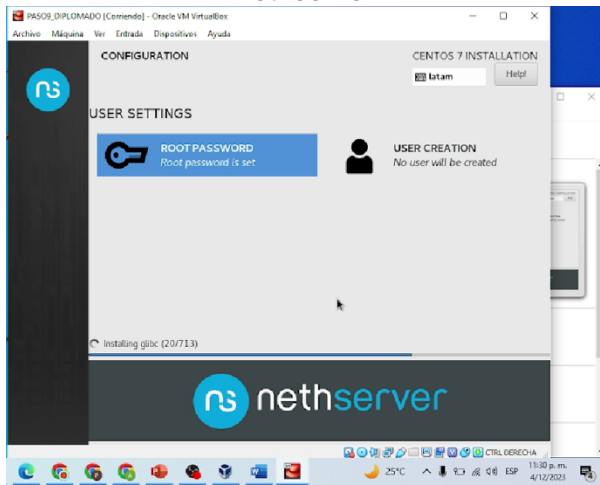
PASO9_DIPLOMADO [Corriendo] - Oracle VM VirtualBox
Archivo Máquina Ver Entrada Dispositivos Ayuda

CONFIGURATION

CENTOS 7 INSTALLATION
latam
Help!

USER SETTINGS

ROOT PASSWORD
Root password is set

USER CREATION
No user will be created

Installing glibc (20/713)

nethserver

CTRL DERECHA

25°C
ESP
11:30 p. m.
4/12/2023